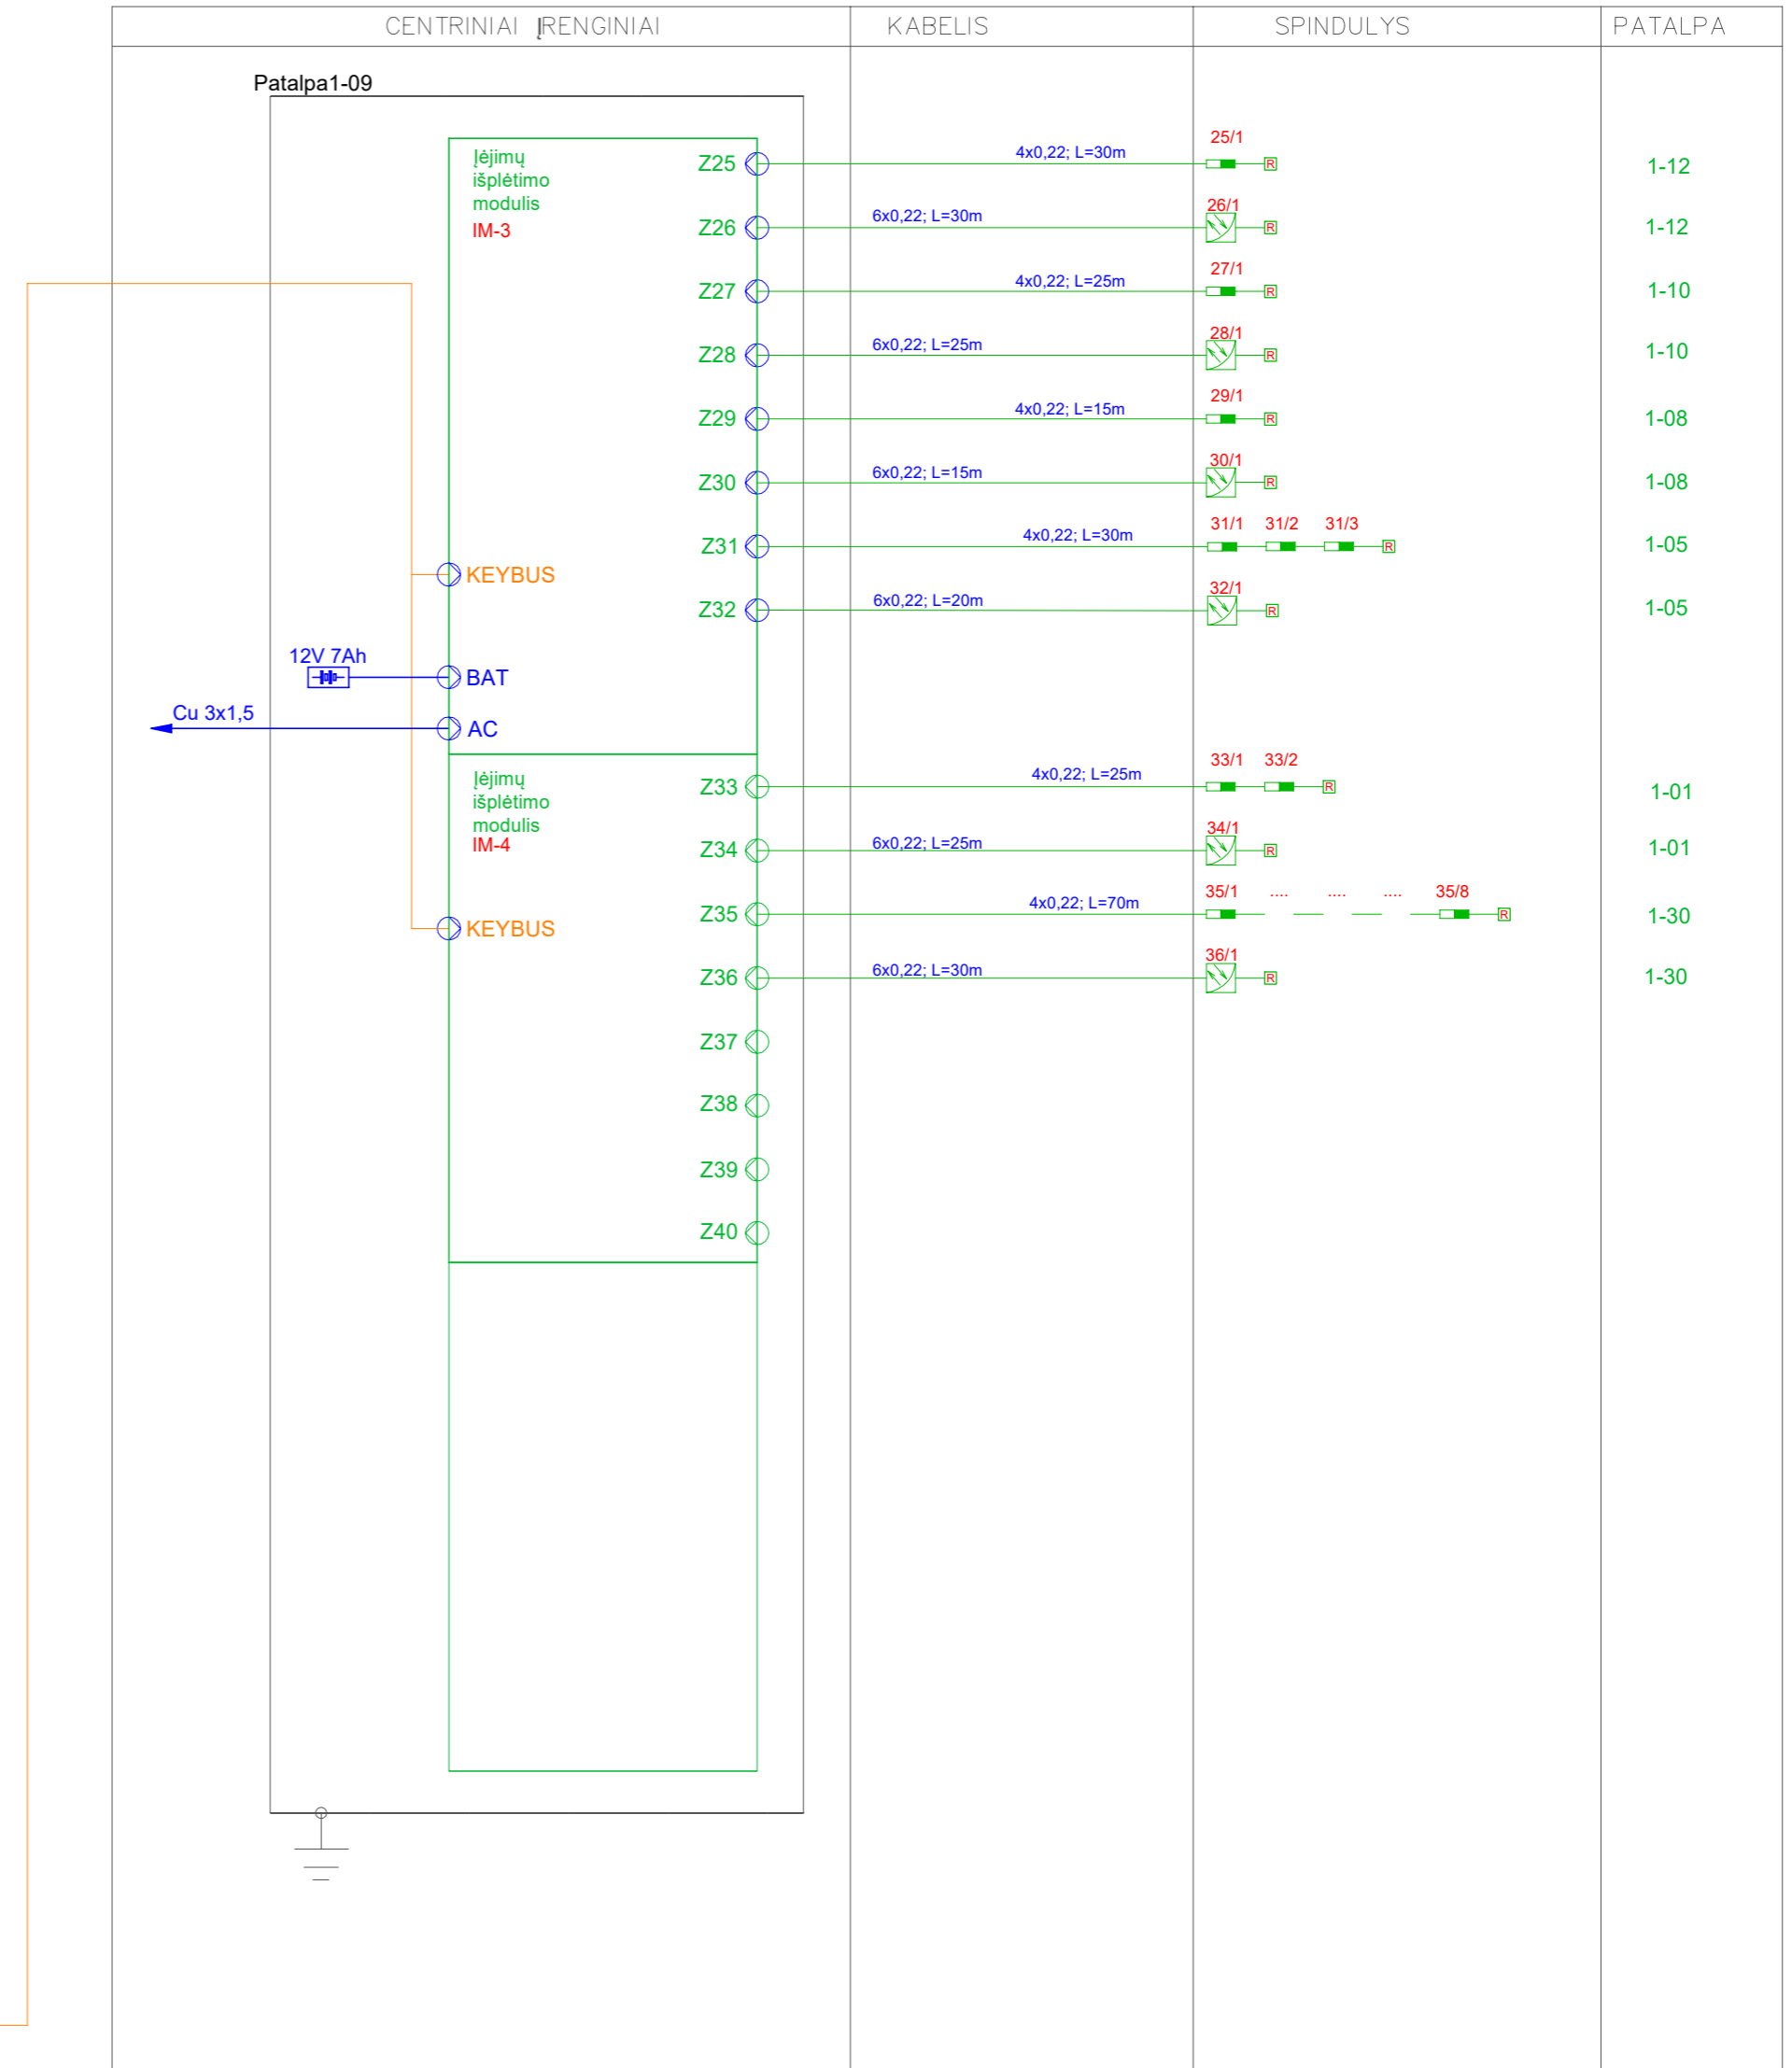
CENTRINIAI ĮRENGINIAI | KABELIS | SPINDULYS | PATALPA

Patalpa1-09

Įėjimų išplėtimo modulis IM-3

Z25 4x0,22; L=30m 25/1 R 1-12
Z26 6x0,22; L=30m 26/1 R 1-12
Z27 4x0,22; L=25m 27/1 R 1-10
Z28 6x0,22; L=25m 28/1 R 1-10
Z29 4x0,22; L=15m 29/1 R 1-08
Z30 6x0,22; L=15m 30/1 R 1-08
Z31 4x0,22; L=30m 31/1 31/2 31/3 R 1-05
KEYBUS
Z32 6x0,22; L=20m 32/1 R 1-05

12V 7Ah
BAT
Cu 3x1,5
AC

Įėjimų išplėtimo modulis IM-4

Z33 4x0,22; L=25m 33/1 33/2 R 1-01
Z34 6x0,22; L=25m 34/1 R 1-01
Z35 4x0,22; L=70m 35/1 .... .... .... 35/8 R 1-30
KEYBUS
Z36 6x0,22; L=30m 36/1 R 1-30
Z37
Z38
Z39
Z40